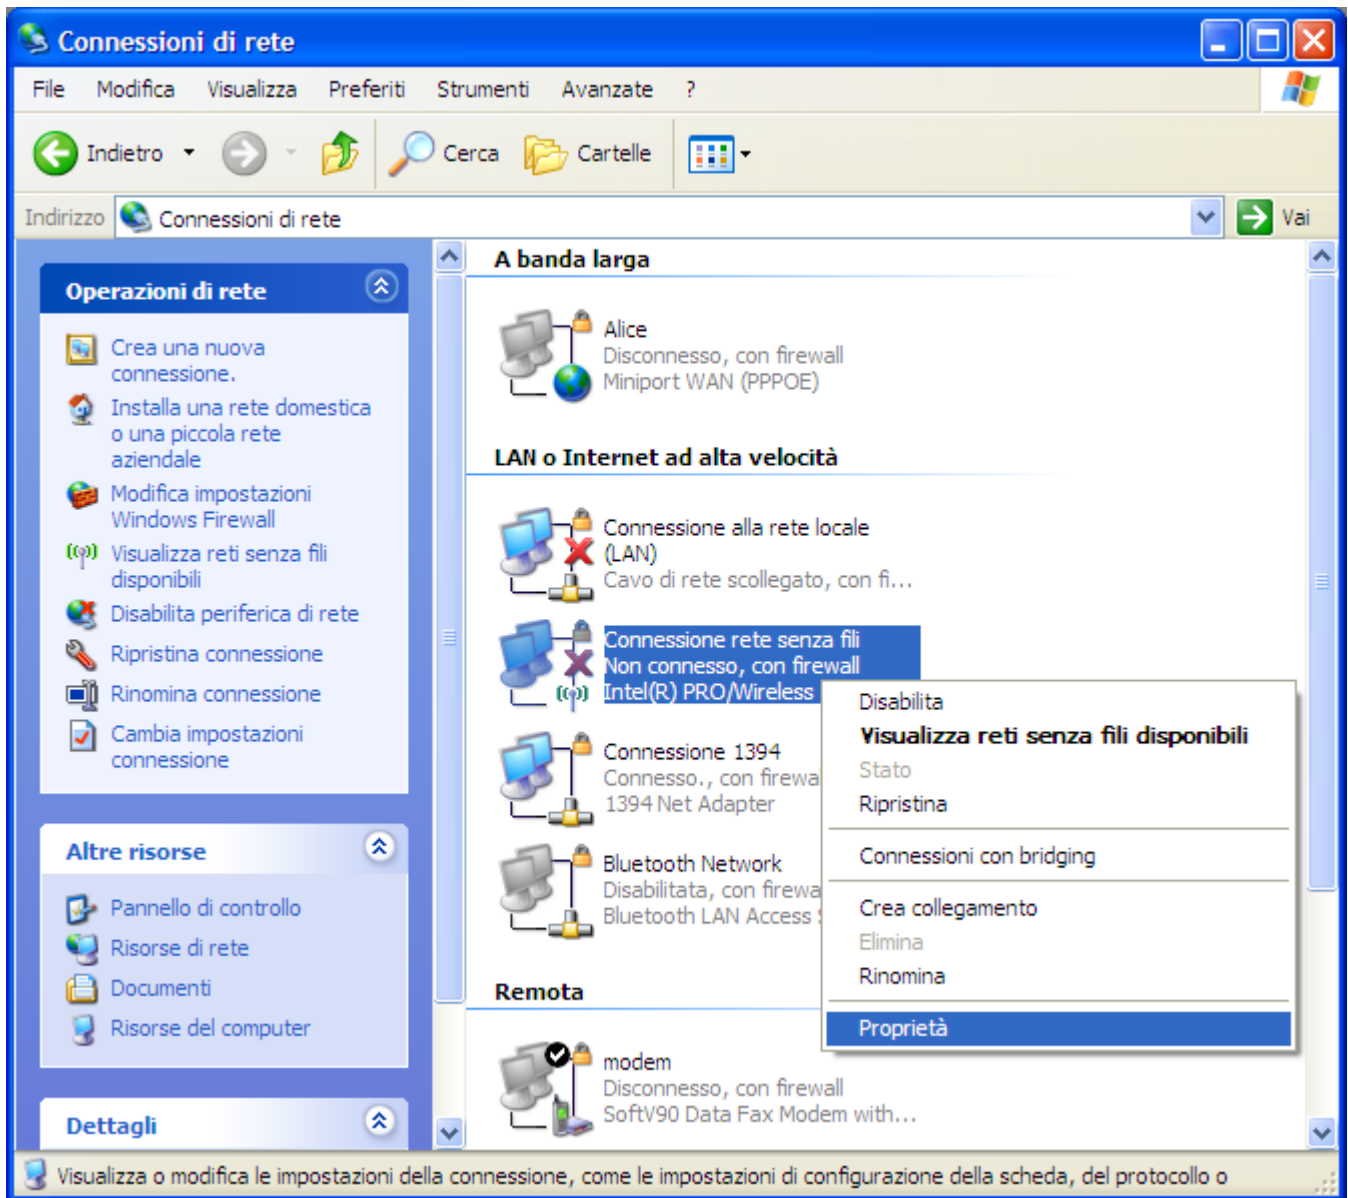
Connessioni di rete

File Modifica Visualizza Preferiti Strumenti Avanzate ?

Indietro Cerca Cartelle

Indirizzo Connessioni di rete Vai

Operazioni di rete

Crea una nuova connessione.

Installa una rete domestica o una piccola rete aziendale

Modifica impostazioni Windows Firewall

Visualizza reti senza fili disponibili

Disabilita periferica di rete

Ripristina connessione

Rinomina connessione

Cambia impostazioni connessione

Altre risorse

Pannello di controllo

Risorse di rete

Documenti

Risorse del computer

Dettagli

A banda larga

Alice
Disconnesso, con firewall
Miniport WAN (PPPOE)

LAN o Internet ad alta velocità

Connessione alla rete locale (LAN)
Cavo di rete scollegato, con fi...

Connessione rete senza fili
Non connesso, con firewall
Intel(R) PRO/Wireless

Connessione 1394
Connesso., con firewa
1394 Net Adapter

Bluetooth Network
Disabilitata, con firewa
Bluetooth LAN Access

Remota

modem
Disconnesso, con firewall
SoftV90 Data Fax Modem with...

Disabilita
Visualizza reti senza fili disponibili
Stato
Ripristina
Connessioni con bridging
Crea collegamento
Elimina
Rinomina
Proprietà

Visualizza o modifica le impostazioni della connessione, come le impostazioni di configurazione della scheda, del protocollo o